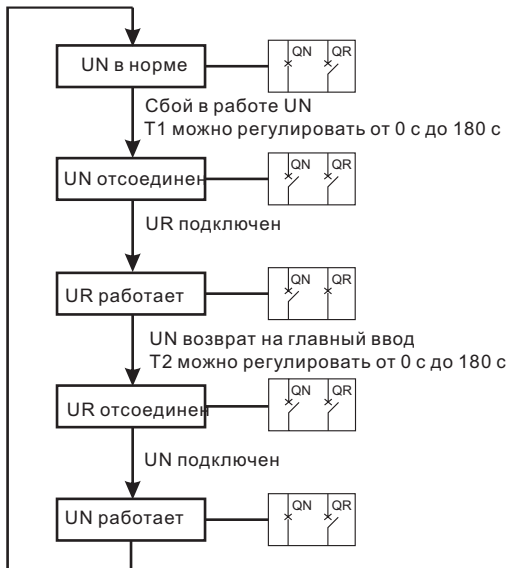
UN в норме

QN QR

Сбой в работе UN
T1 можно регулировать от 0 с до 180 с

UN отсоединен

QN QR

UR подключен

UR работает

QN QR

UN возврат на главный ввод
T2 можно регулировать от 0 с до 180 с

UR отсоединен

QN QR

UN подключен

UN работает

QN QR